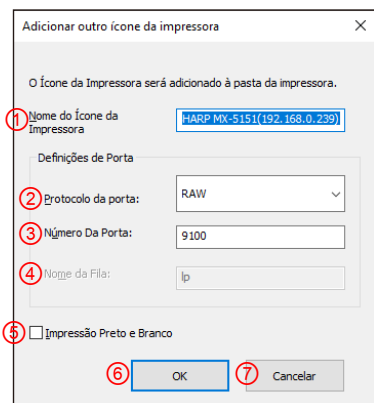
Adicionar outro ícone da impressora

O Ícone da Impressora será adicionado à pasta da impressora.

1 Nome do Ícone da Impressora
HARP MX-5151(192.168.0.239)

Definições de Porta

2 Protocolo da porta:
RAW

3 Número Da Porta:
9100

4 Nome da Fila:
lp

5 Impressão Preto e Branco

6 OK
7 Cancelar